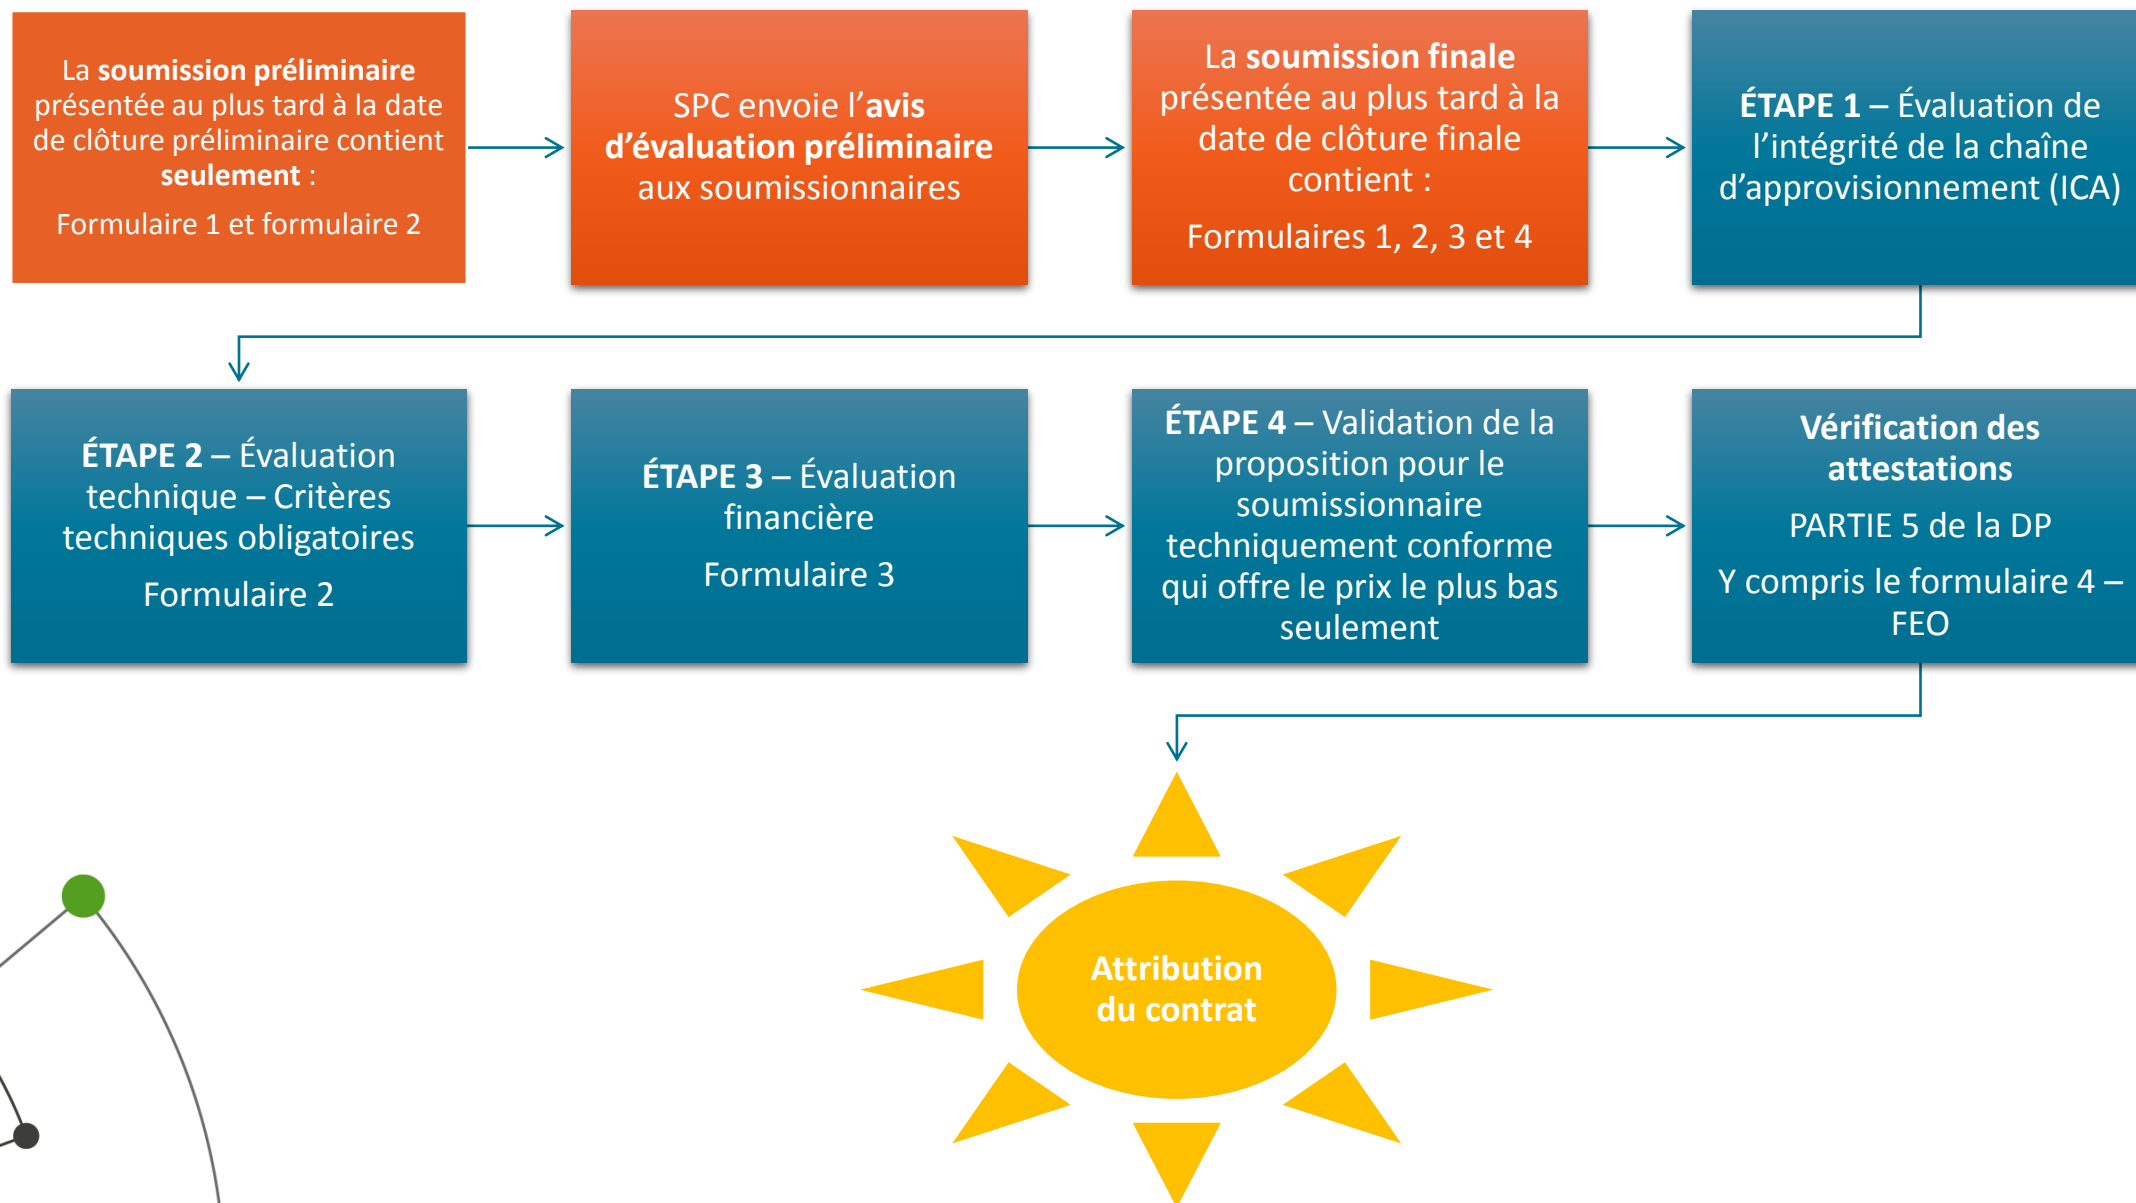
La soumission préliminaire présentée au plus tard à la date de clôture préliminaire contient seulement :

Formulaire 1 et formulaire 2

SPC envoie l'avis d'évaluation préliminaire aux soumissionnaires

La soumission finale présentée au plus tard à la date de clôture finale contient :

Formulaires 1, 2, 3 et 4

ÉTAPE 1 – Évaluation de l'intégrité de la chaîne d'approvisionnement (ICA)

ÉTAPE 2 – Évaluation technique – Critères techniques obligatoires

Formulaire 2

ÉTAPE 3 – Évaluation financière

Formulaire 3

ÉTAPE 4 – Validation de la proposition pour le soumissionnaire techniquement conforme qui offre le prix le plus bas seulement

Vérification des attestations

PARTIE 5 de la DP

Y compris le formulaire 4 – FEO

Attribution du contrat